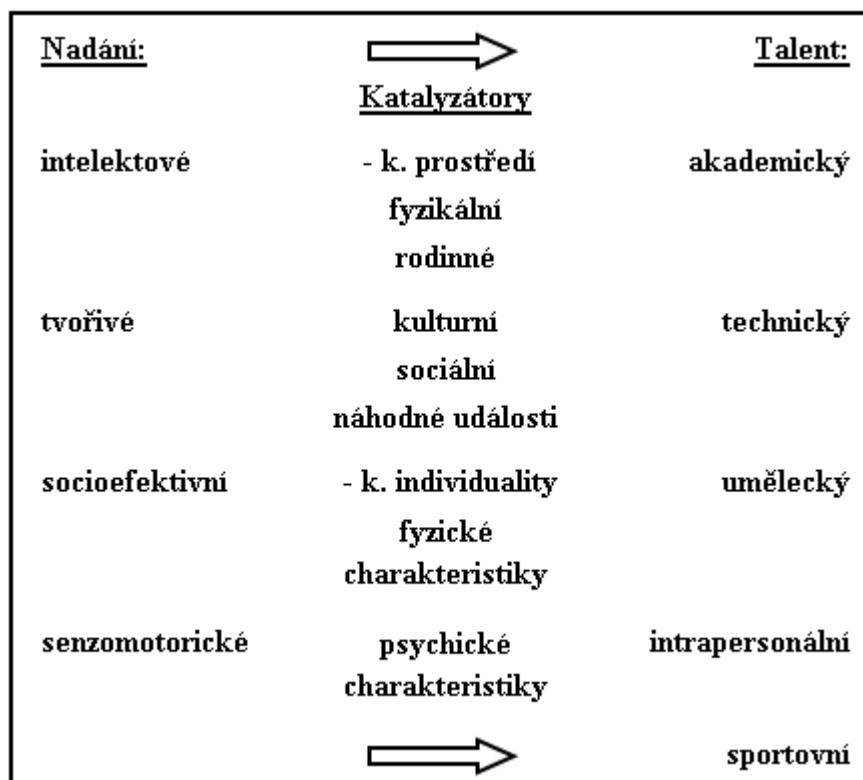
Nadání: Talent:

Katalyzátory

intelektové - k. prostředí akademický
fyzikální
rodinné

tvořivé kulturní technický
sociální
náhodné události

socioefektivní - k. individuality umělecký
fyzické
charakteristiky

senzomotorické psychické intrapersonální
charakteristiky

sportovní